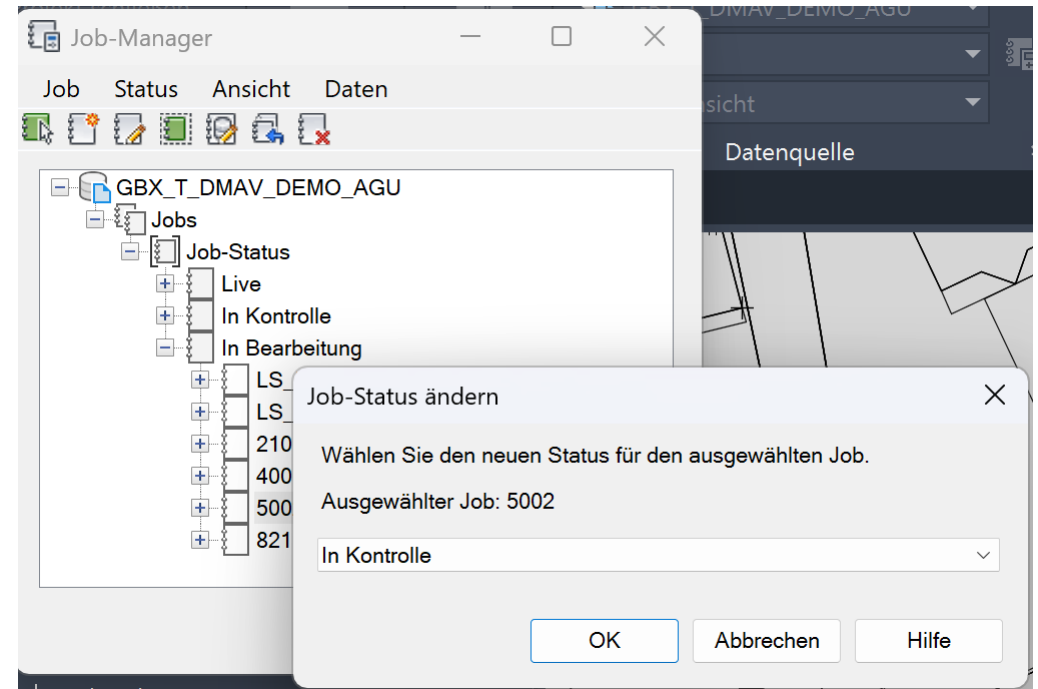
Job-Manager

Job Status Ansicht Daten

GBX_T_DMAV_DEMO_AGU
Jobs
Job-Status
Live
In Kontrolle
In Bearbeitung
LS_
LS_
210
400
500
821

T_DMAV_DEMO_AGU
sicht
Datenquelle

Job-Status ändern

Wählen Sie den neuen Status für den ausgewählten Job.

Ausgewählter Job: 5002

In Kontrolle

OK Abbrechen Hilfe